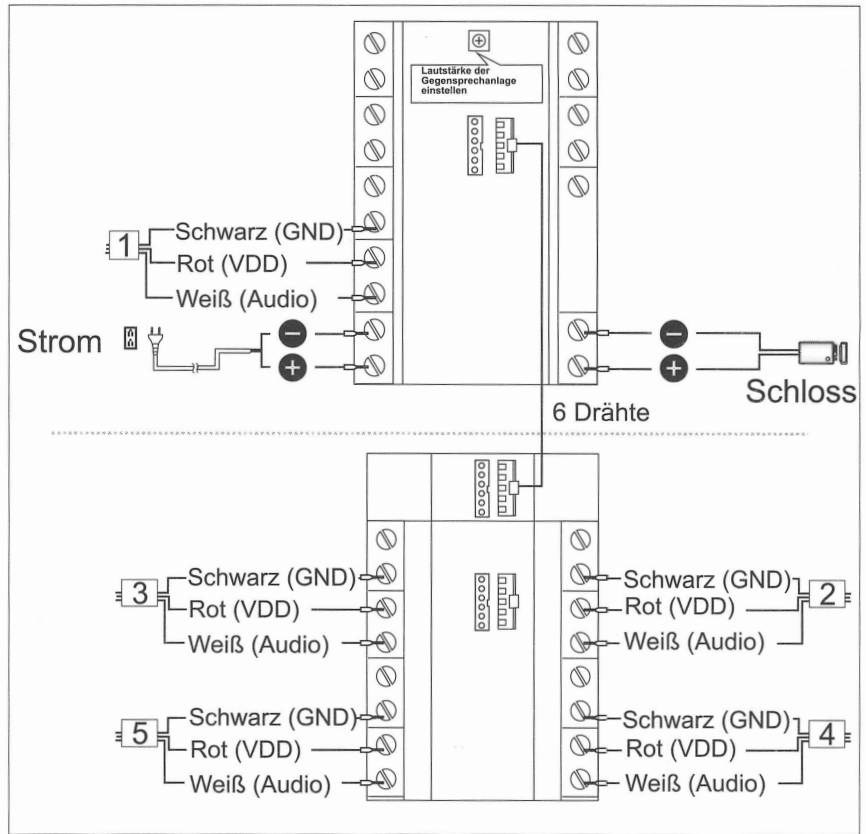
Lautstärke der Gegensprechanlage einstellen

1
Schwarz (GND)
Rot (VDD)
Weiß (Audio)

Strom

Schloss

6 Drähte

3
Schwarz (GND)
Rot (VDD)
Weiß (Audio)

Schwarz (GND)
Rot (VDD)
Weiß (Audio)
2

5
Schwarz (GND)
Rot (VDD)
Weiß (Audio)

Schwarz (GND)
Rot (VDD)
Weiß (Audio)
4